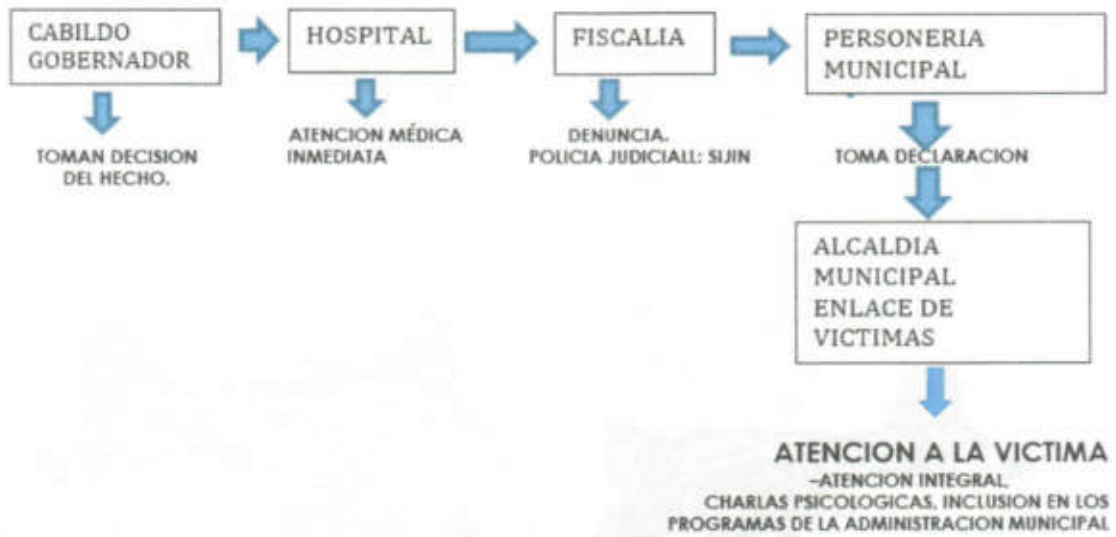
CABILDO GOBERNADOR

TOMAN DECISION DEL HECHO.

HOSPITAL

ATENCION MÉDICA INMEDIATA

FISCALIA

DENUNCIA.
POLICIA JUDICIALL: SIJIN

PERSONERIA MUNICIPAL

TOMA DECLARACION

ALCALDIA MUNICIPAL ENLACE DE VICTIMAS

ATENCION A LA VICTIMA
-ATENCION INTEGRAL,
CHARLAS PSICOLOGICAS, INCLUSION EN LOS PROGRAMAS DE LA ADMINISTRACION MUNICIPAL